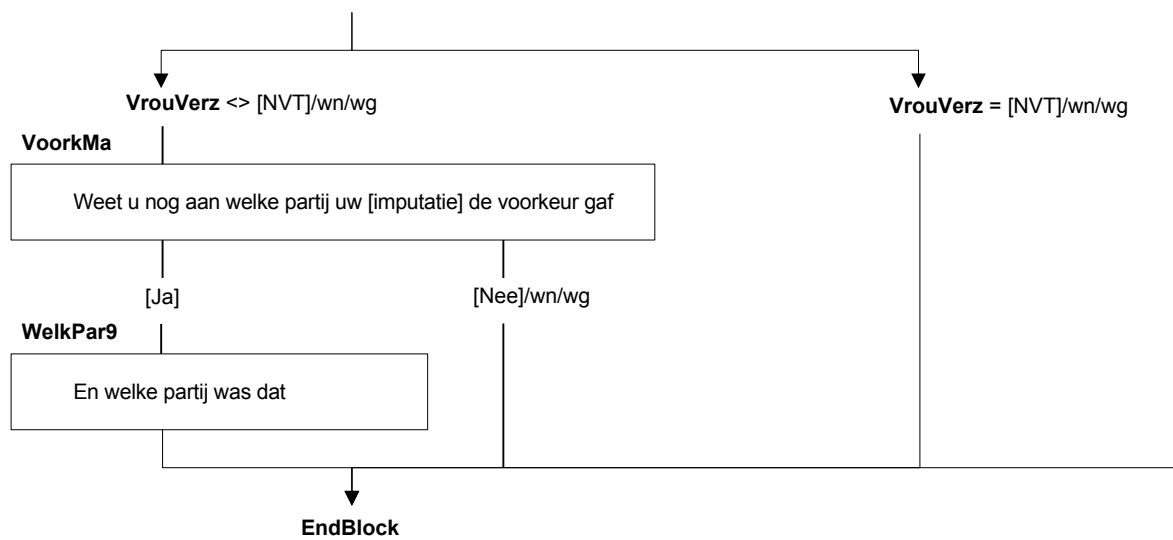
**VrouVerz** <> [NVT]/wn/wg

**VrouVerz** = [NVT]/wn/wg

**VoorkMa**

Weet u nog aan welke partij uw [imputatie] de voorkeur gaf

[Ja]

[Nee]/wn/wg

**WelkPar9**

En welke partij was dat

**EndBlock**